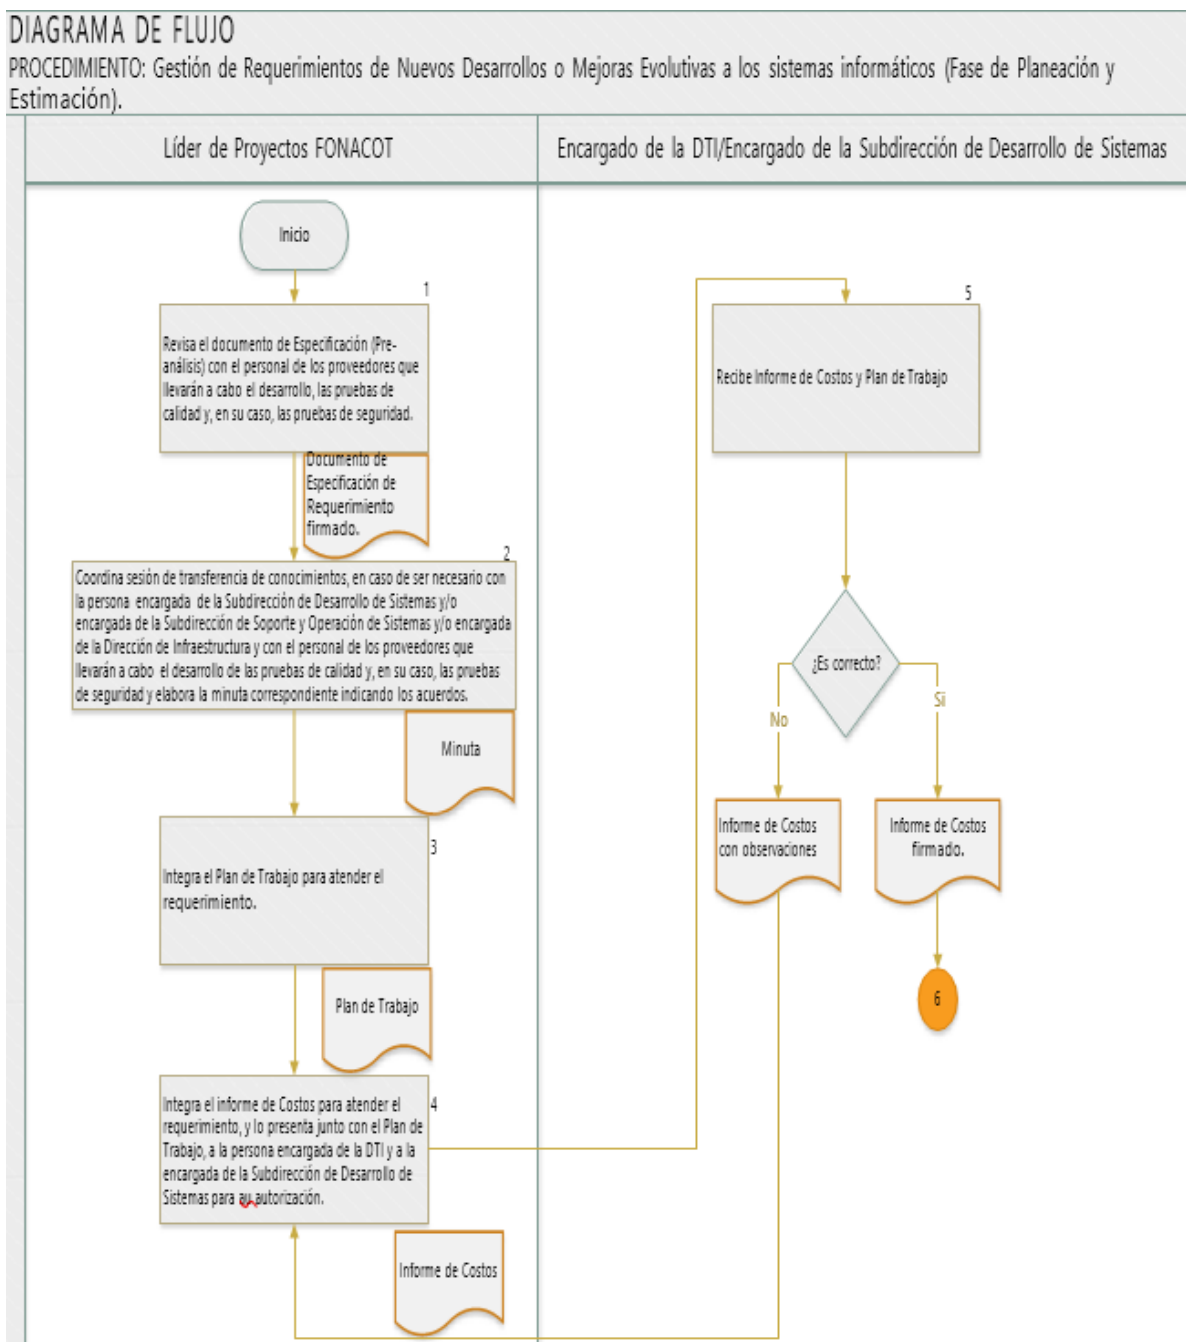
DIAGRAMA DE FLUJO

PROCEDIMIENTO: Gestión de Requerimientos de Nuevos Desarrollos o Mejoras Evolutivas a los sistemas informáticos (Fase de Planeación y Estimación).

Líder de Proyectos FONACOT

Encargado de la DTI/Encargado de la Subdirección de Desarrollo de Sistemas

Inicio

1

Revisa el documento de Especificación (Pre-análisis) con el personal de los proveedores que llevarán a cabo el desarrollo, las pruebas de calidad y, en su caso, las pruebas de seguridad.

Documento de Especificación de Requerimiento firmado.

2

Coordina sesión de transferencia de conocimientos, en caso de ser necesario con la persona encargada de la Subdirección de Desarrollo de Sistemas y/o encargada de la Subdirección de Soporte y Operación de Sistemas y/o encargada de la Dirección de Infraestructura y con el personal de los proveedores que llevarán a cabo el desarrollo de las pruebas de calidad y, en su caso, las pruebas de seguridad y elabora la minuta correspondiente indicando los acuerdos.

Minuta

3

Integra el Plan de Trabajo para atender el requerimiento.

Plan de Trabajo

4

Integra el informe de Costos para atender el requerimiento, y lo presenta junto con el Plan de Trabajo, a la persona encargada de la DTI y a la encargada de la Subdirección de Desarrollo de Sistemas para su autorización.

Informe de Costos

5

Recibe Informe de Costos y Plan de Trabajo

¿Es correcto?

No

Sí

Informe de Costos con observaciones

Informe de Costos firmado.

6